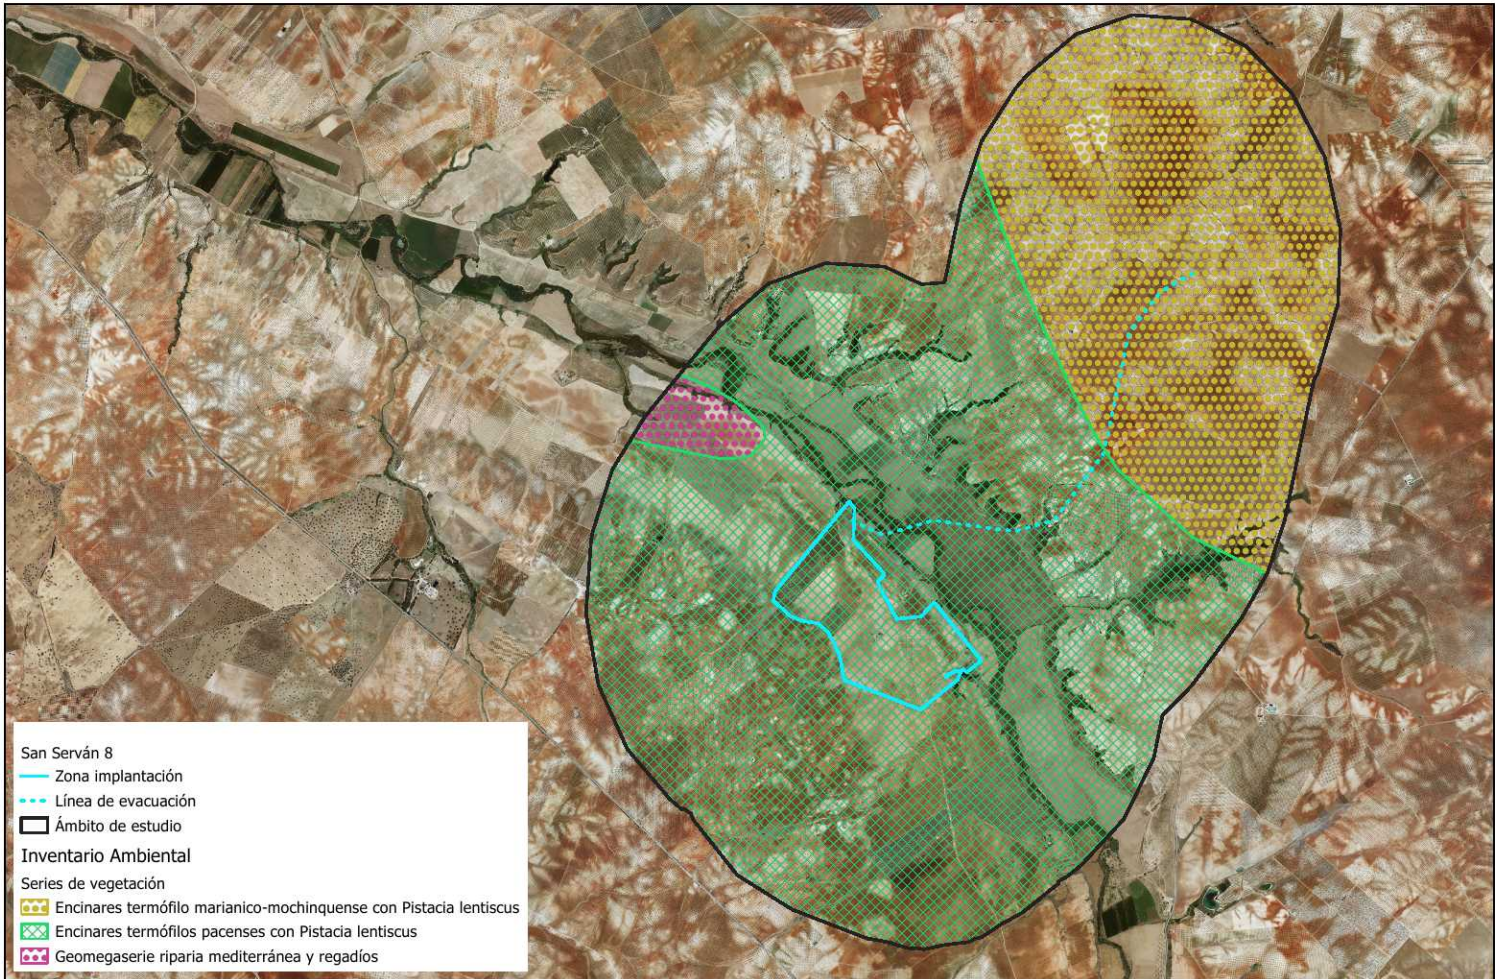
San Serván 8
Zona implantación
Línea de evacuación
Ámbito de estudio
Inventario Ambiental
Series de vegetación
Encinares termófilo marianico-mochinquense con Pistacia lentiscus
Encinares termófilos pacenses con Pistacia lentiscus
Geomegaserie riparia mediterránea y regadíos